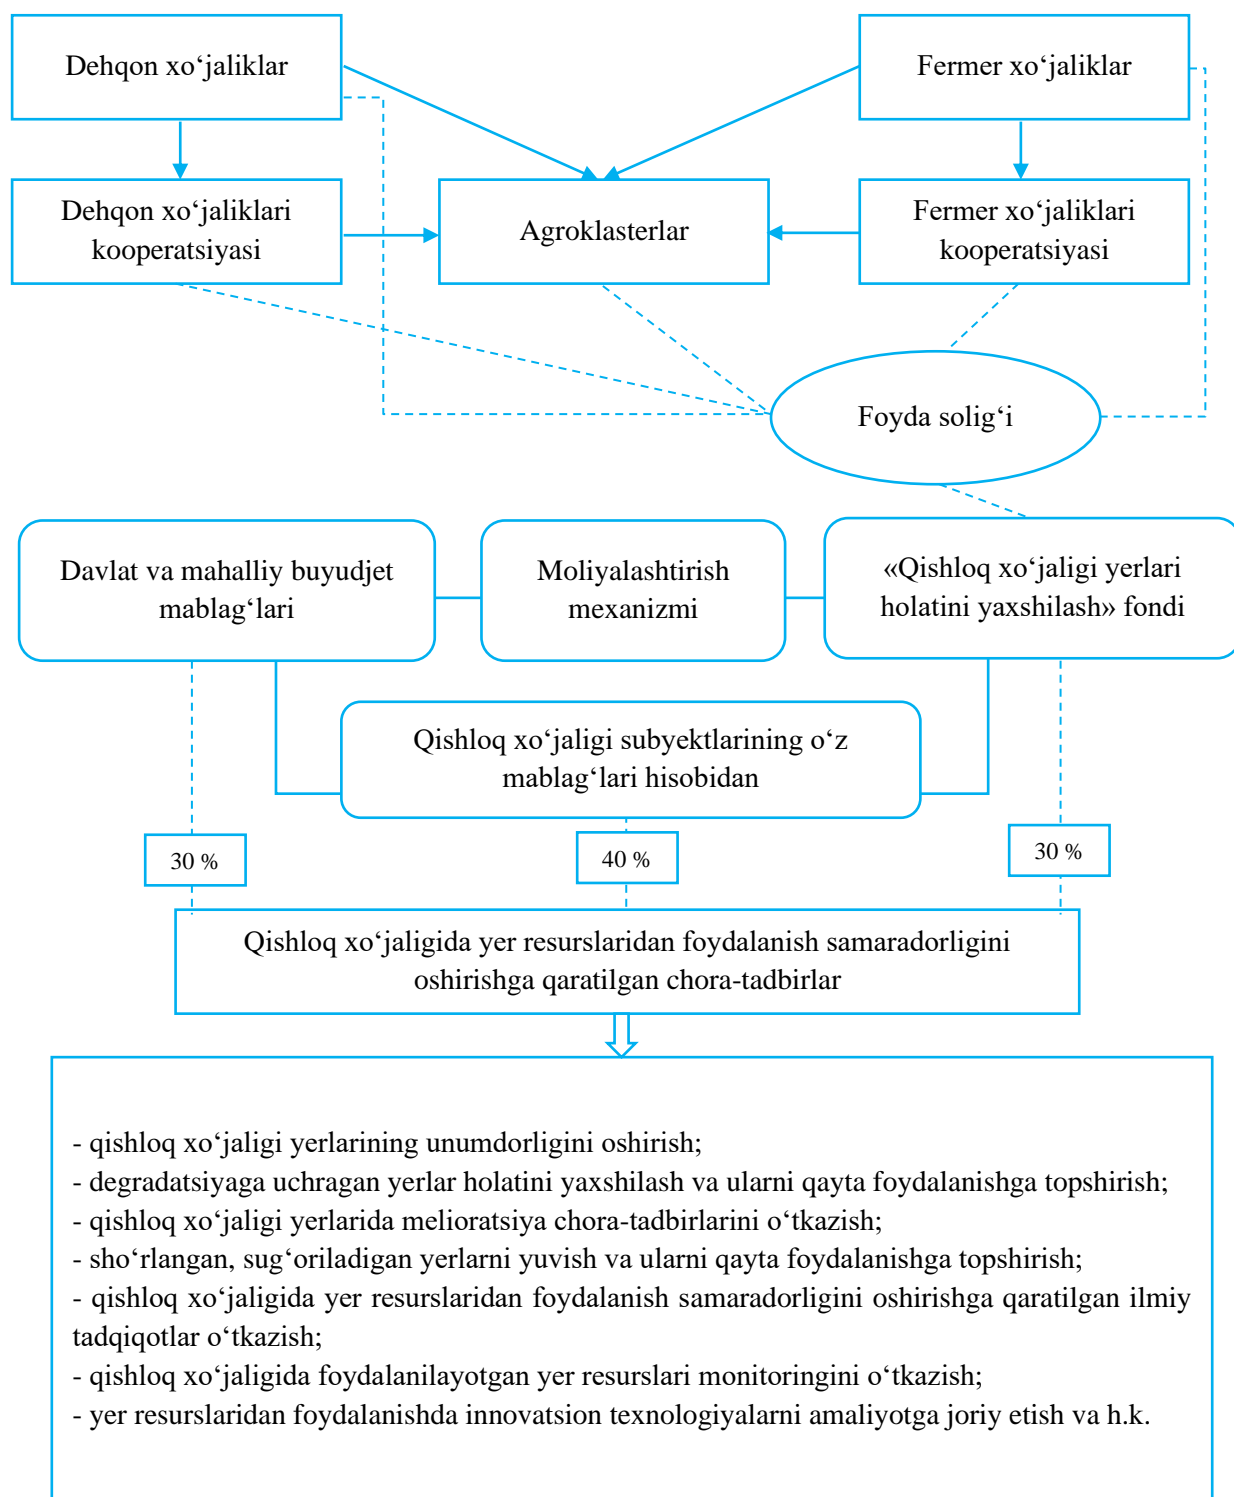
Dehqon xo‘jaliklar

Fermer xo‘jaliklar

Dehqon xo‘jaliklari kooperatsiyasi

Agroklasterlar

Fermer xo‘jaliklari kooperatsiyasi

Foyda solig‘i

Davlat va mahalliy buyudjet mablag‘lari

Moliyalashtirish mexanizmi

«Qishloq xo‘jaligi yerlari holatini yaxshilash» fondi

Qishloq xo‘jaligi subyektlarining o‘z mablag‘lari hisobidan

30 %

40 %

30 %

Qishloq xo‘jaligida yer resurslaridan foydalanish samaradorligini oshirishga qaratilgan chora-tadbirlar

- qishloq xo‘jaligi yerlarining unumdorligini oshirish;
- degradatsiyaga uchragan yerlar holatini yaxshilash va ularni qayta foydalanishga topshirish;
- qishloq xo‘jaligi yerlarida melioratsiya chora-tadbirlarini o‘tkazish;
- sho‘rlangan, sug‘oriladigan yerlarni yuvish va ularni qayta foydalanishga topshirish;
- qishloq xo‘jaligida yer resurslaridan foydalanish samaradorligini oshirishga qaratilgan ilmiy tadqiqotlar o‘tkazish;
- qishloq xo‘jaligida foydalanilayotgan yer resurslari monitoringini o‘tkazish;
- yer resurslaridan foydalanishda innovatsion texnologiyalarni amaliyotga joriy etish va h.k.